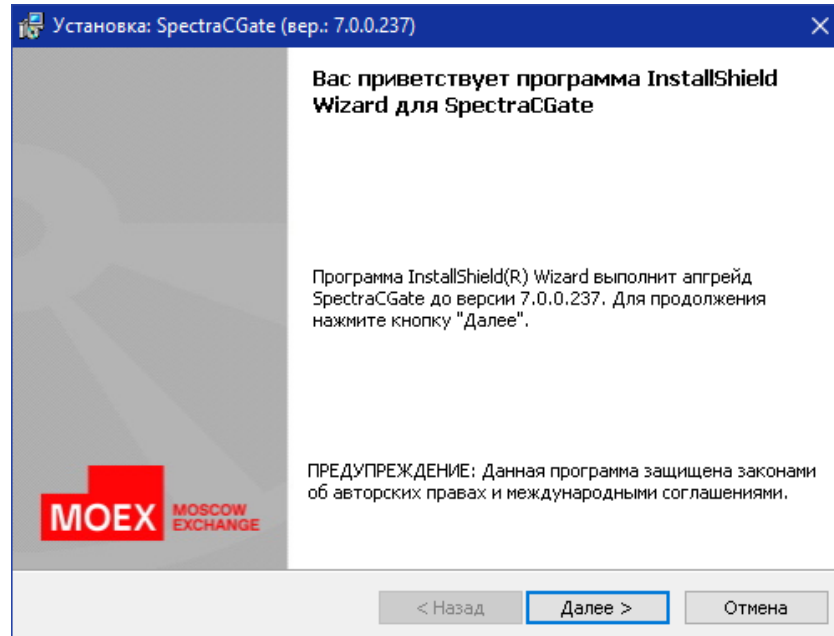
Установка: SpectraCGate (вер.: 7.0.0.237)

×

Вас приветствует программа InstallShield Wizard для SpectraCGate

Программа InstallShield(R) Wizard выполнит апгрейд SpectraCGate до версии 7.0.0.237. Для продолжения нажмите кнопку "Далее".

ПРЕДУПРЕЖДЕНИЕ: Данная программа защищена законами об авторских правах и международными соглашениями.

MOEX MOSCOW EXCHANGE

< Назад

Далее >

Отмена